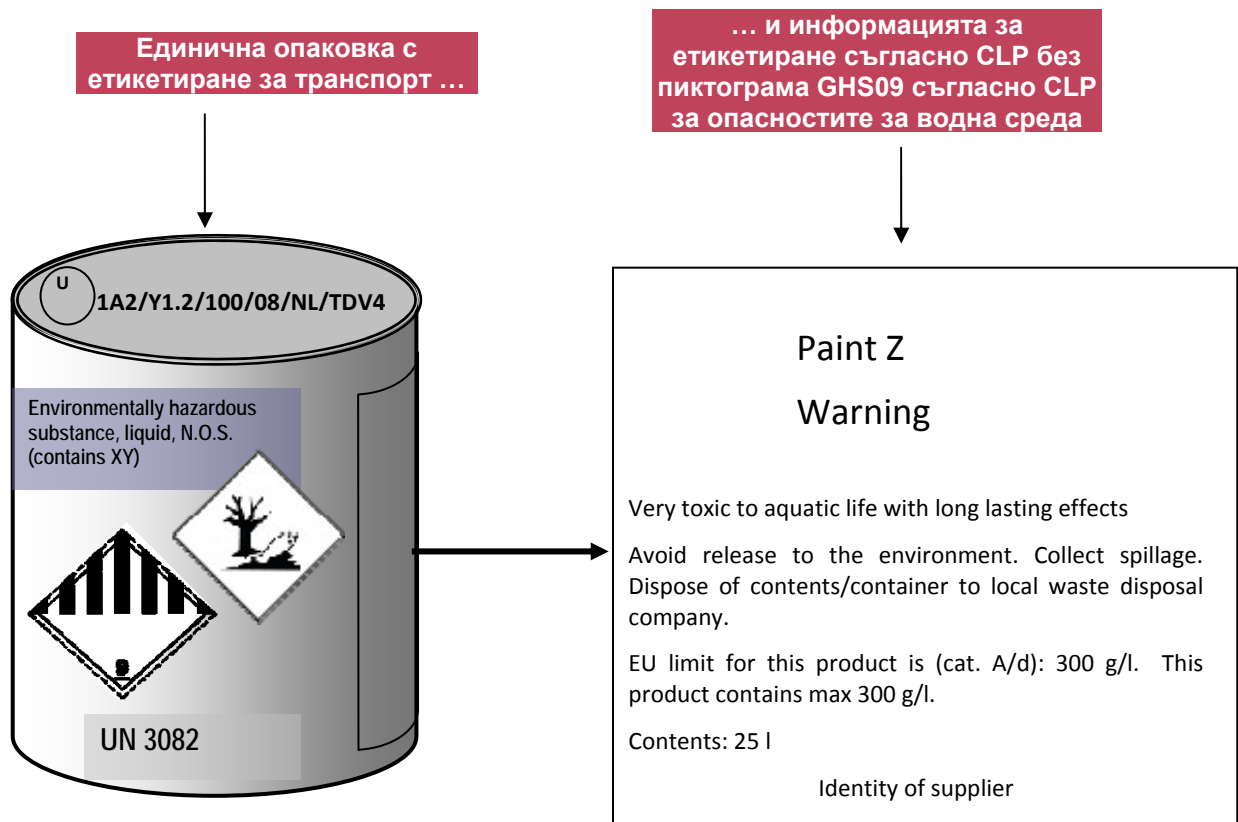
Единична опаковка с етикетиране за транспорт …

… и информацията за етикетиране съгласно CLP без пиктограма GHS09 съгласно CLP за опасностите за водна среда

U 1A2/Y1.2/100/08/NL/TDV4

Environmentally hazardous substance, liquid, N.O.S. (contains XY)

9

UN 3082

Paint Z

Warning

Very toxic to aquatic life with long lasting effects

Avoid release to the environment. Collect spillage. Dispose of contents/container to local waste disposal company.

EU limit for this product is (cat. A/d): 300 g/l. This product contains max 300 g/l.

Contents: 25 l

Identity of supplier